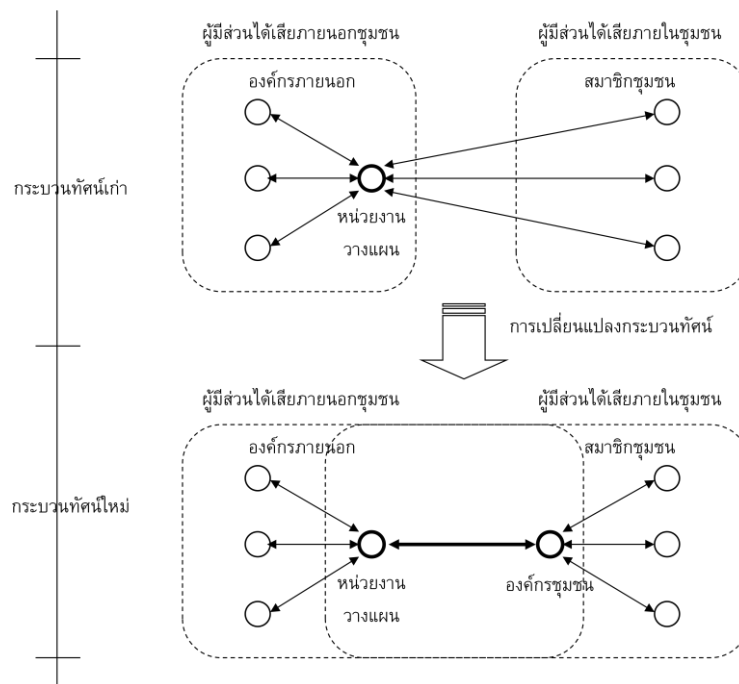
ผู้มีส่วนได้เสียภายนอกชุมชน

ผู้มีส่วนได้เสียภายในชุมชน

องค์กรภายนอก

สมาชิกชุมชน

กระบวนทัศน์เก่า

หน่วยงาน
วางแผน

การเปลี่ยนแปลงกระบวนทัศน์

ผู้มีส่วนได้เสียภายนอกชุมชน

ผู้มีส่วนได้เสียภายในชุมชน

องค์กรภายนอก

สมาชิกชุมชน

กระบวนทัศน์ใหม่

หน่วยงาน
วางแผน

องค์กรชุมชน